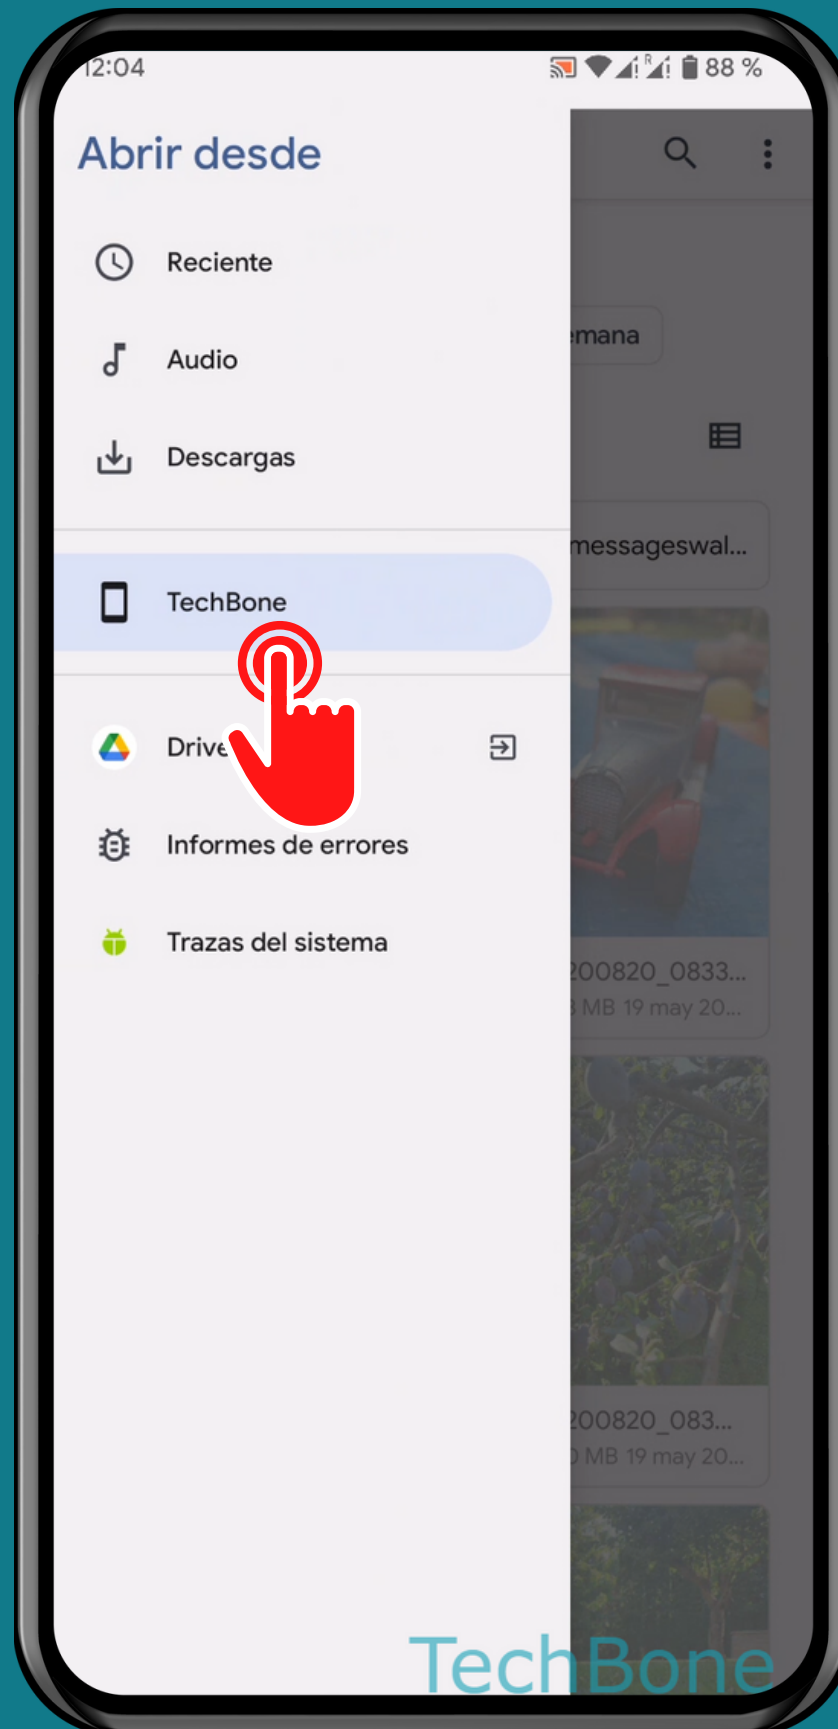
12:04
88 %

Abrir desde

Reciente

Audio

Descargas

TechBone

Drive

Informes de errores

Trazas del sistema

emana

messageswal...

200820_0833...
3 MB 19 may 20...

200820_083...
0 MB 19 may 20...

TechBone